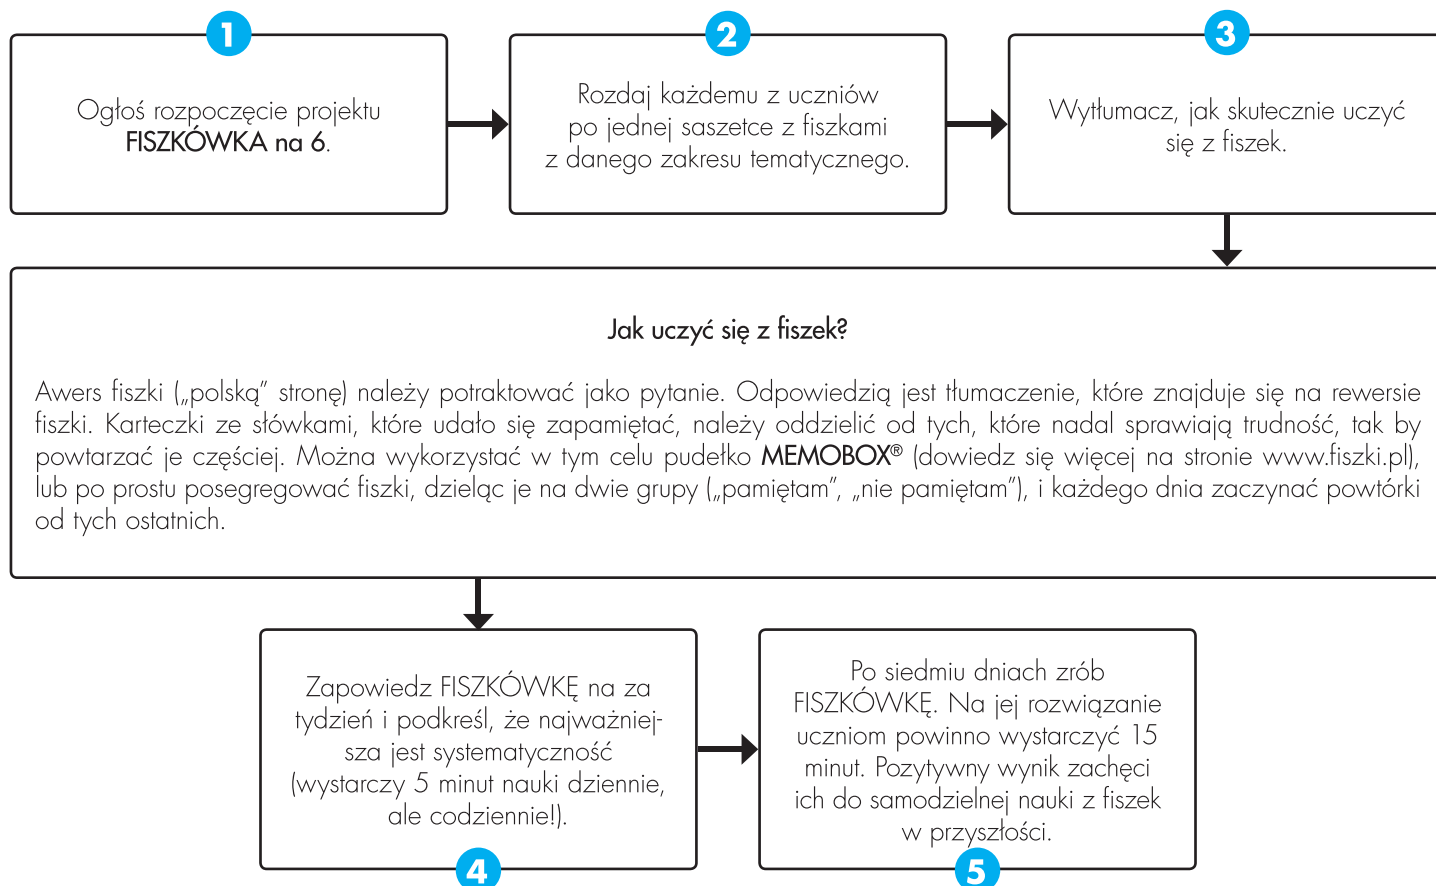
1

Ogłoś rozpoczęcie projektu FISZKÓWKA na 6.

2

Rozdaj każdemu z uczniów po jednej saszetce z fiszkami z danego zakresu tematycznego.

3

Wytłumacz, jak skutecznie uczyć się z fiszek.

Jak uczyć się z fiszek?

Awers fiszki („polską" stronę) należy potraktować jako pytanie. Odpowiedzią jest tłumaczenie, które znajduje się na rewersie fiszki. Karteczki ze słówkami, które udało się zapamiętać, należy oddzielić od tych, które nadal sprawiają trudność, tak by powtarzać je częściej. Można wykorzystać w tym celu pudełko MEMOBOX® (dowiedz się więcej na stronie www.fiszki.pl), lub po prostu posegregować fiszki, dzieląc je na dwie grupy („pamiętam", „nie pamiętam"), i każdego dnia zaczynać powtórki od tych ostatnich.

Zapowiedz FISZKÓWKĘ na za tydzień i podkreśl, że najważniejsza jest systematyczność (wystarczy 5 minut nauki dziennie, ale codziennie!).

4

Po siedmiu dniach zrób FISZKÓWKĘ. Na jej rozwiązanie uczniom powinno wystarczyć 15 minut. Pozytywny wynik zachęci ich do samodzielnej nauki z fiszek w przyszłości.

5